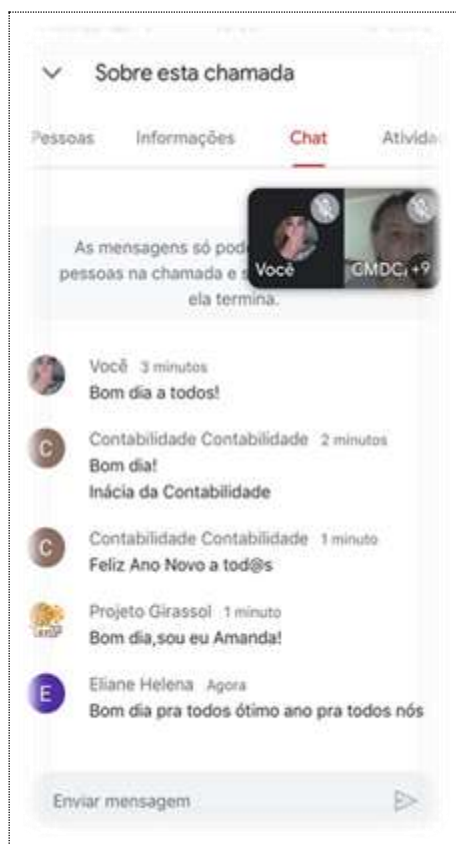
Sobre esta chamada

Pessoas Informações Chat Ativida

As mensagens só pod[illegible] pessoas na chamada e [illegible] ela termina.

Você CMDC +9

Você 3 minutos
Bom dia a todos!

C
Contabilidade Contabilidade 2 minutos
Bom dia!
Inácia da Contabilidade

C
Contabilidade Contabilidade 1 minuto
Feliz Ano Novo a tod@s

Projeto Girassol 1 minuto
Bom dia,sou eu Amanda!

E
Eliane Helena Agora
Bom dia pra todos ótimo ano pra todos nós

Enviar mensagem